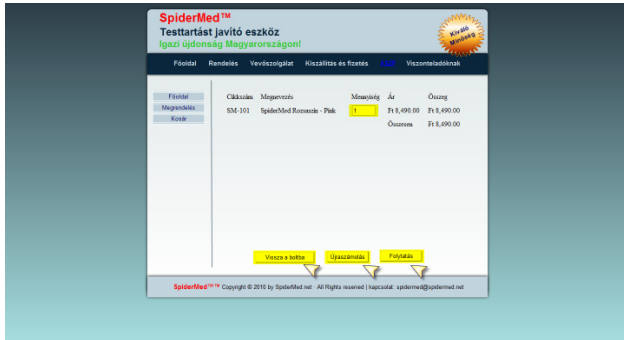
SpiderMed™
Testtartást javító eszköz
Igazi újdonság Magyarországon!

Kiváló Minőség

Főoldal Rendelés Vevőszolgálat Kiszállítás és fizetés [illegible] Viszonteladóknak

Főoldal
Megrendelés
Kosár

| Cikkszám | Megnevezés | Mennyiség | Ár | Összeg |
|---|---|---|---|---|
| SM-101 | SpiderMed Rozsaszin - Pink | 1 | Ft 8,490.00 | Ft 8,490.00 |
| | | | Összesen | Ft 8,490.00 |

Vissza a boltba
Újraszámolás
Folytatás

SpiderMed™ Copyright © 2010 by SpiderMed.net · All Rights reserved | kapcsolat: spidermed@spidermed.net